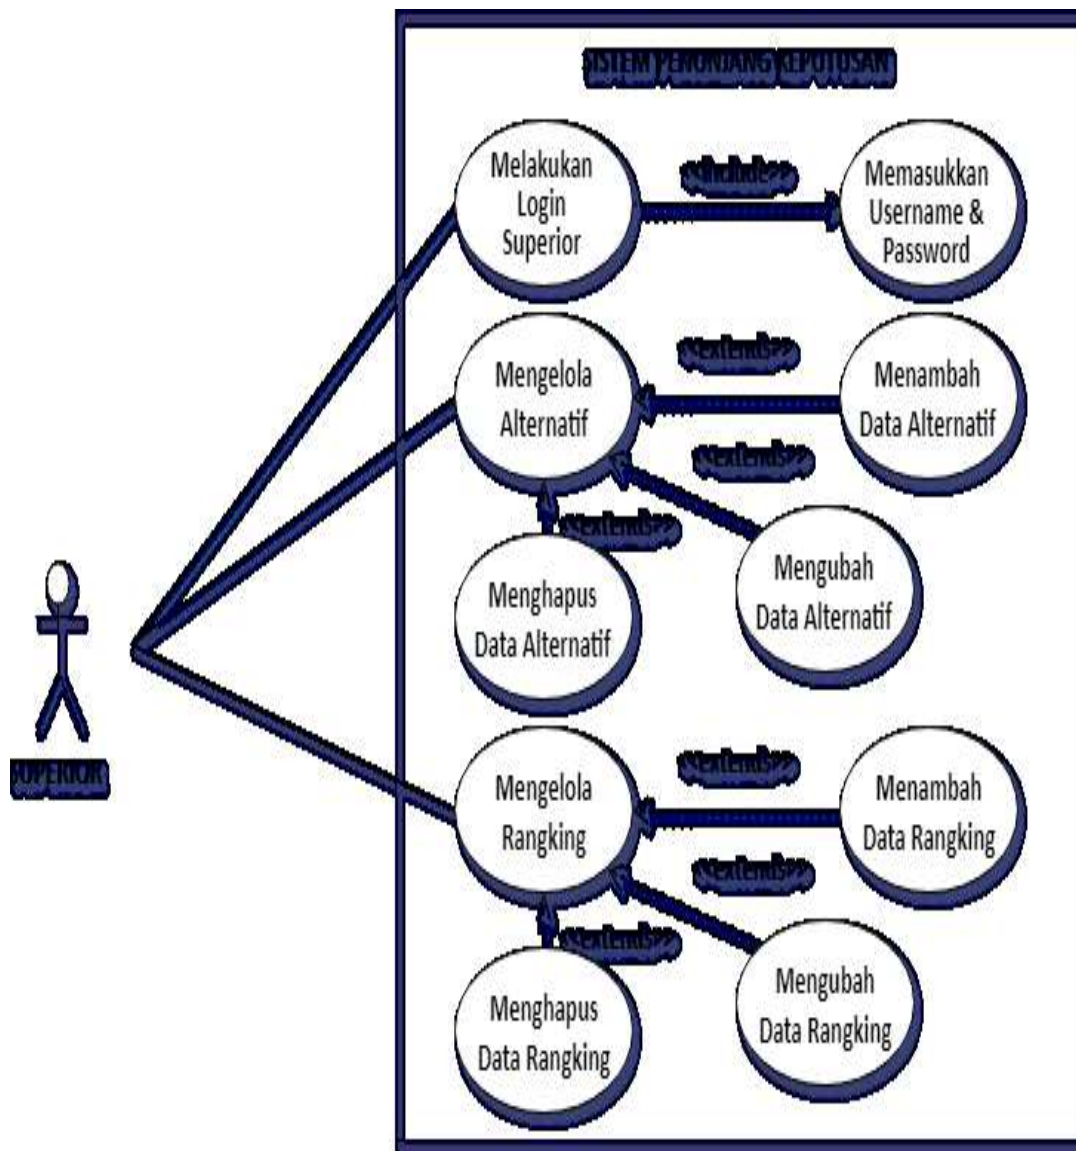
SISTEM PENUNJANG KEPUTUSAN

Melakukan Login Superior

<<include>>

Memasukkan Username & Password

Mengelola Alternatif

<<extend>>

Menambah Data Alternatif

<<extend>>

<<extend>>

Menghapus Data Alternatif

Mengubah Data Alternatif

SUPERIOR

Mengelola Rangking

<<extend>>

Menambah Data Rangking

<<extend>>

<<extend>>

Menghapus Data Rangking

Mengubah Data Rangking